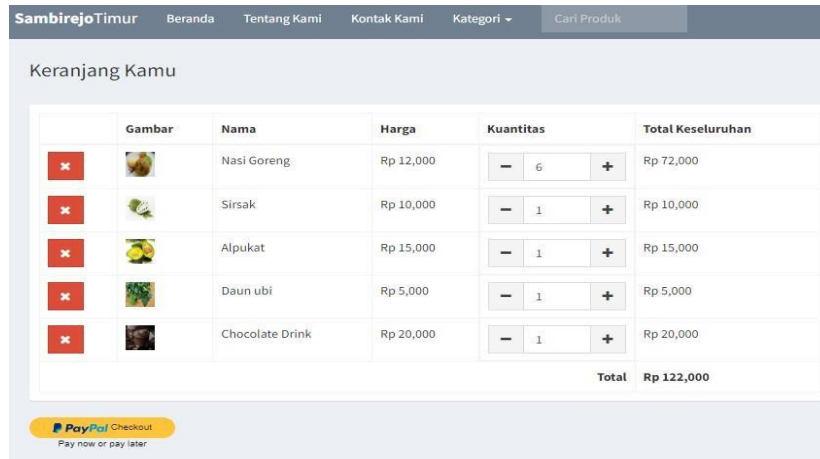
SambirejoTimur Beranda Tentang Kami Kontak Kami Kategori ▾ Cari Produk

Keranjang Kamu

| | Gambar | Nama | Harga | Kuantitas | Total Keseluruhan |
|---|---|---|---|---|---|
| × | | Nasi Goreng | Rp 12,000 | − 6 + | Rp 72,000 |
| × | | Sirsak | Rp 10,000 | − 1 + | Rp 10,000 |
| × | | Alpukat | Rp 15,000 | − 1 + | Rp 15,000 |
| × | | Daun ubi | Rp 5,000 | − 1 + | Rp 5,000 |
| × | | Chocolate Drink | Rp 20,000 | − 1 + | Rp 20,000 |
| | | | | Total | Rp 122,000 |

PayPal Checkout
Pay now or pay later